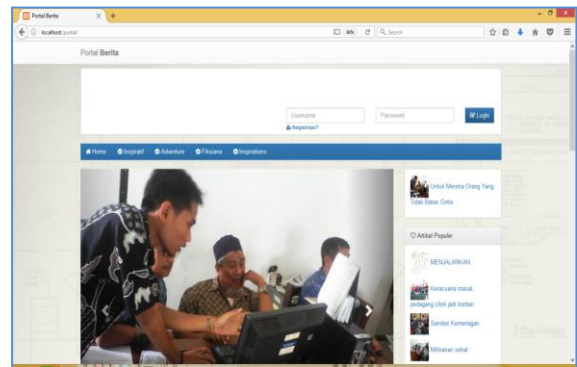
Portal Berita

localhost/portal/

Search

Portal Berita

Username

Password

Login

Registrasi?

Home Inspiratif Adventure Filsafat Inspirations

Untuk Mereka Orang Yang Tidak Batas Cinta

Artikel Populer

MENJALANKAN

Kecurang masuk pedagang click jadi korban

Sambut Kemenagan

Makanan sehat